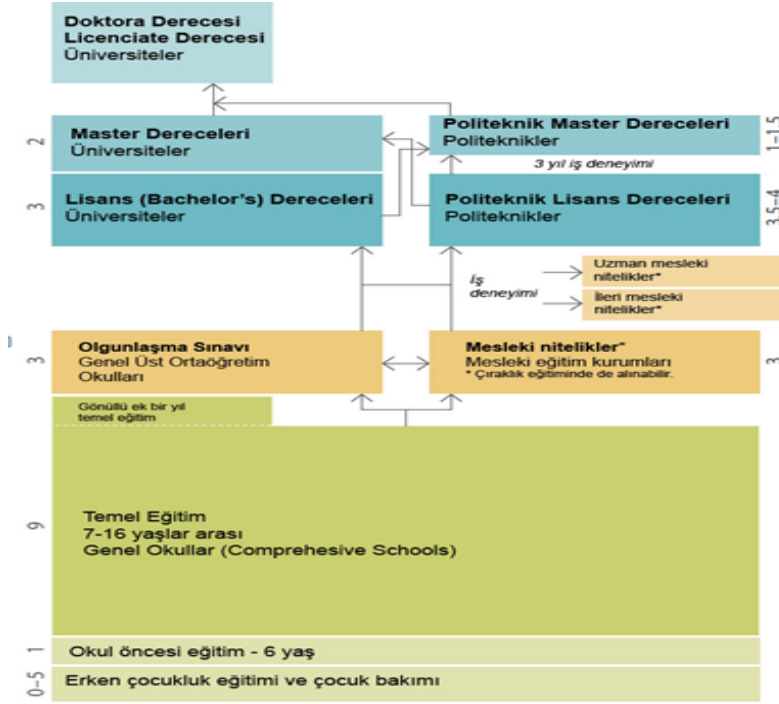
Doktora Derecesi
Licenciate Derecesi
Üniversiteler

2

Master Dereceleri
Üniversiteler

Politeknik Master Dereceleri
Politeknikler

1–1.5

3 yıl iş deneyimi

3

Lisans (Bachelor's) Dereceleri
Üniversiteler

Politeknik Lisans Dereceleri
Politeknikler

3.5–4

İş deneyimi

Uzman mesleki nitelikler*

İleri mesleki nitelikler*

3

Olgunlaşma Sınavı
Genel Üst Ortaöğretim Okulları

Mesleki nitelikler*
Mesleki eğitim kurumları
* Çıraklık eğitiminde de alınabilir.

3

Gönüllü ek bir yıl temel eğitim

9

Temel Eğitim
7-16 yaşlar arası
Genel Okullar (Comprehesive Schools)

1

Okul öncesi eğitim - 6 yaş

0–5

Erken çocukluk eğitimi ve çocuk bakımı